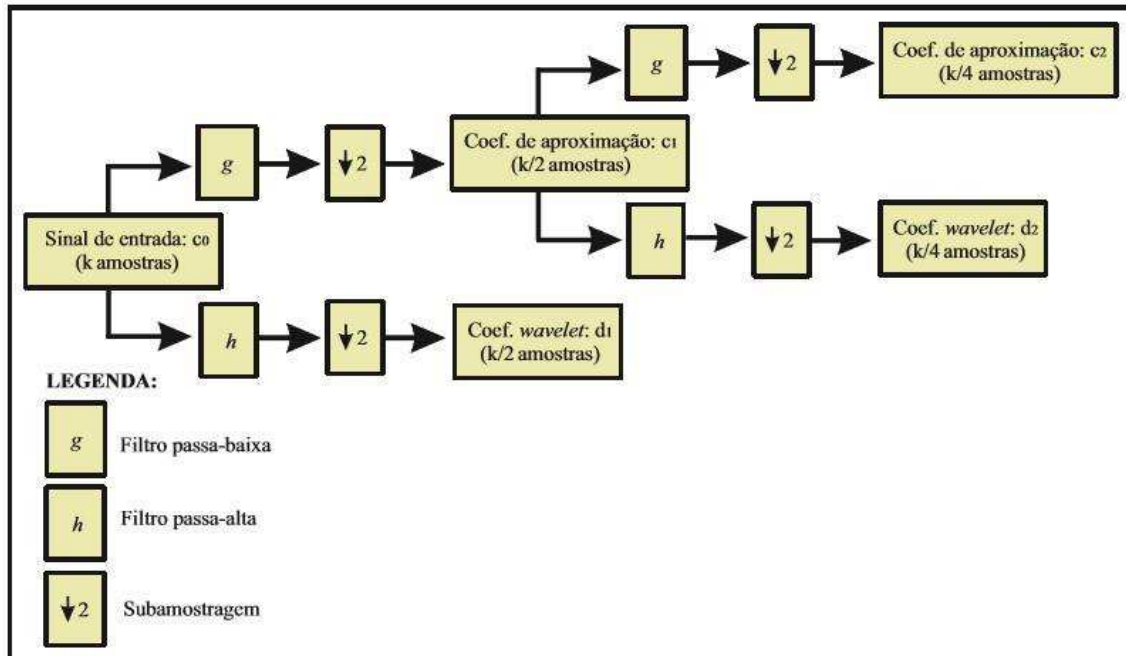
Sinal de entrada: $c_0$ (k amostras)

$g$

$\downarrow 2$

Coef. de aproximação: $c_1$ (k/2 amostras)

$g$

$\downarrow 2$

Coef. de aproximação: $c_2$ (k/4 amostras)

$h$

$\downarrow 2$

Coef. *wavelet*: $d_2$ (k/4 amostras)

$h$

$\downarrow 2$

Coef. *wavelet*: $d_1$ (k/2 amostras)

LEGENDA:

$g$ Filtro passa-baixa

$h$ Filtro passa-alta

$\downarrow 2$ Subamostragem